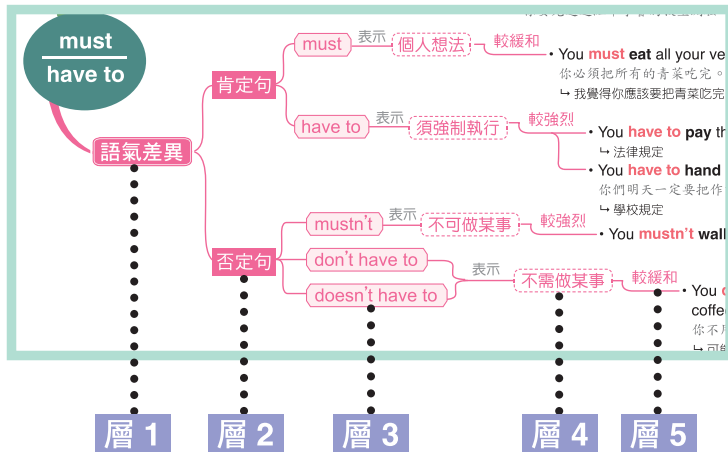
must
have to

語氣差異

肯定句

must 表示 個人想法 較緩和

• You must eat all your ve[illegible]
你必須把所有的青菜吃完。
↳ 我覺得你應該要把青菜吃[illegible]

have to 表示 須強制執行 較強烈

• You have to pay th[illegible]
↳ 法律規定

• You have to hand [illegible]
你們明天一定要把作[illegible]
↳ 學校規定

否定句

mustn't 表示 不可做某事 較強烈

• You mustn't wal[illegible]

don't have to
doesn't have to
表示 不需做某事 較緩和

• You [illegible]
coffe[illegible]
你不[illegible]
↳ 可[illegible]

層 1
層 2
層 3
層 4
層 5